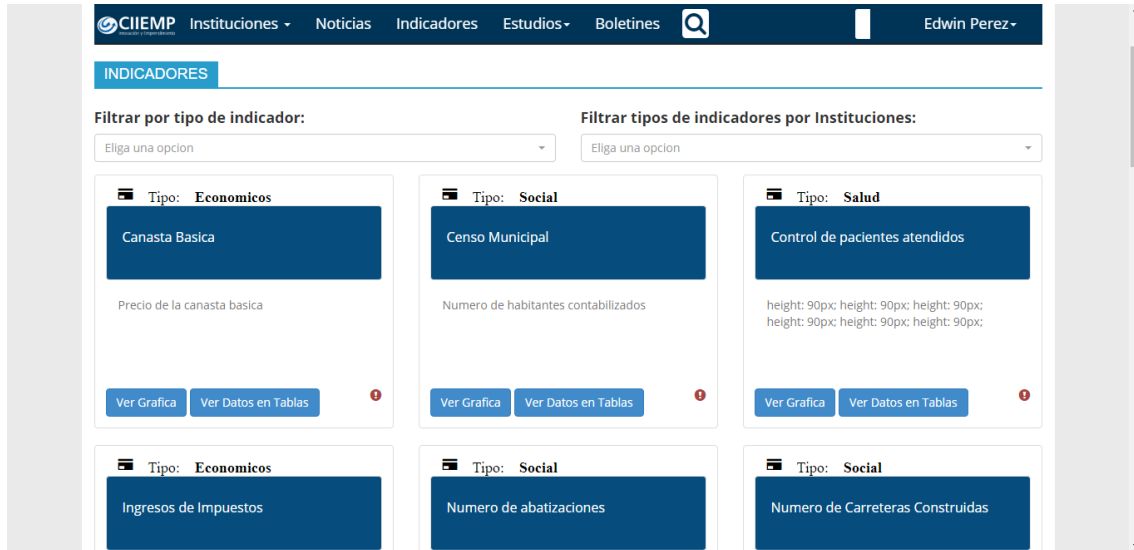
CIIEMP Innovación y Emprendimiento Instituciones Noticias Indicadores Estudios Boletines Edwin Perez

INDICADORES

Filtrar por tipo de indicador:
Eliga una opcion

Filtrar tipos de indicadores por Instituciones:
Eliga una opcion

Tipo: Economicos
Canasta Basica
Precio de la canasta basica
Ver Grafica Ver Datos en Tablas

Tipo: Social
Censo Municipal
Numero de habitantes contabilizados
Ver Grafica Ver Datos en Tablas

Tipo: Salud
Control de pacientes atendidos
height: 90px; height: 90px; height: 90px; height: 90px; height: 90px; height: 90px;
Ver Grafica Ver Datos en Tablas

Tipo: Economicos
Ingresos de Impuestos

Tipo: Social
Numero de abatizaciones

Tipo: Social
Numero de Carreteras Construidas